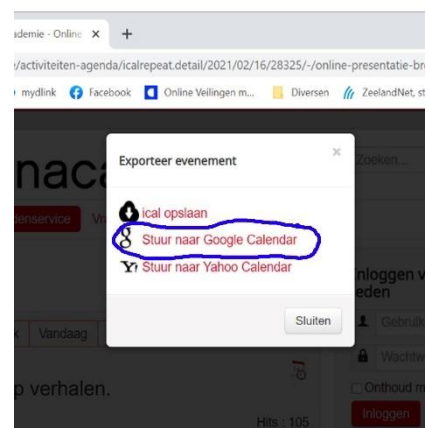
ademie - Online ×
+
/activiteiten-agenda/icalrepeat.detail/2021/02/16/28325/-/online-presentatie-bro
mydlink Facebook Online Veilingen m... Diversen ZeelandNet, st

naca
denservice Va
Zoeken
Inloggen v
eden
Gebrui
Wachtw
Onthoud m
Inloggen
k Vandaag
p verhalen.
Hits : 105

Exporteer evenement
×
ical opslaan
Stuur naar Google Calendar
Stuur naar Yahoo Calendar
Sluiten